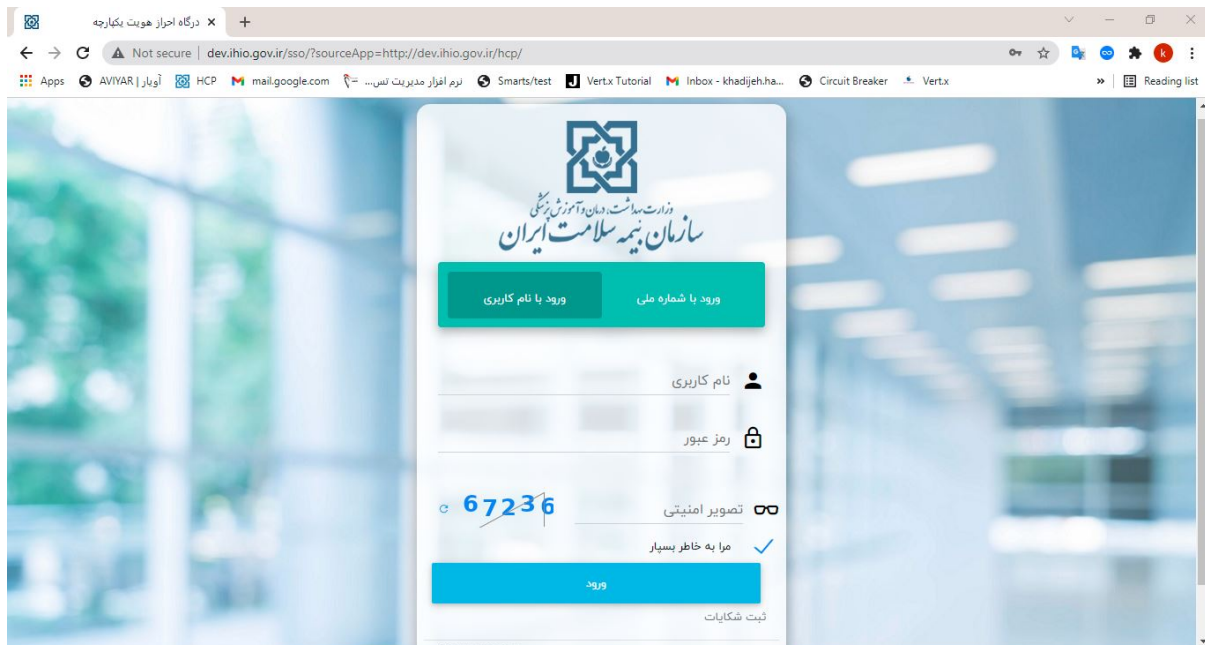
درگاه احراز هویت یکپارچه ×
+
Not secure | dev.ihio.gov.ir/sso/?sourceApp=http://dev.ihio.gov.ir/hcp/
Apps AVIYAR | آویار HCP mail.google.com نرم افزار مدیریت تس... Smarts/test Vert.x Tutorial Inbox - khadijeh.ha... Circuit Breaker Vert.x » Reading list

وزارت بهداشت، درمان و آموزش پزشکی
سازمان بیمه سلامت ایران

ورود با شماره ملی
ورود با نام کاربری

نام کاربری
رمز عبور
تصویر امنیتی
67236
مرا به خاطر بسپار
ورود
ثبت شکایات